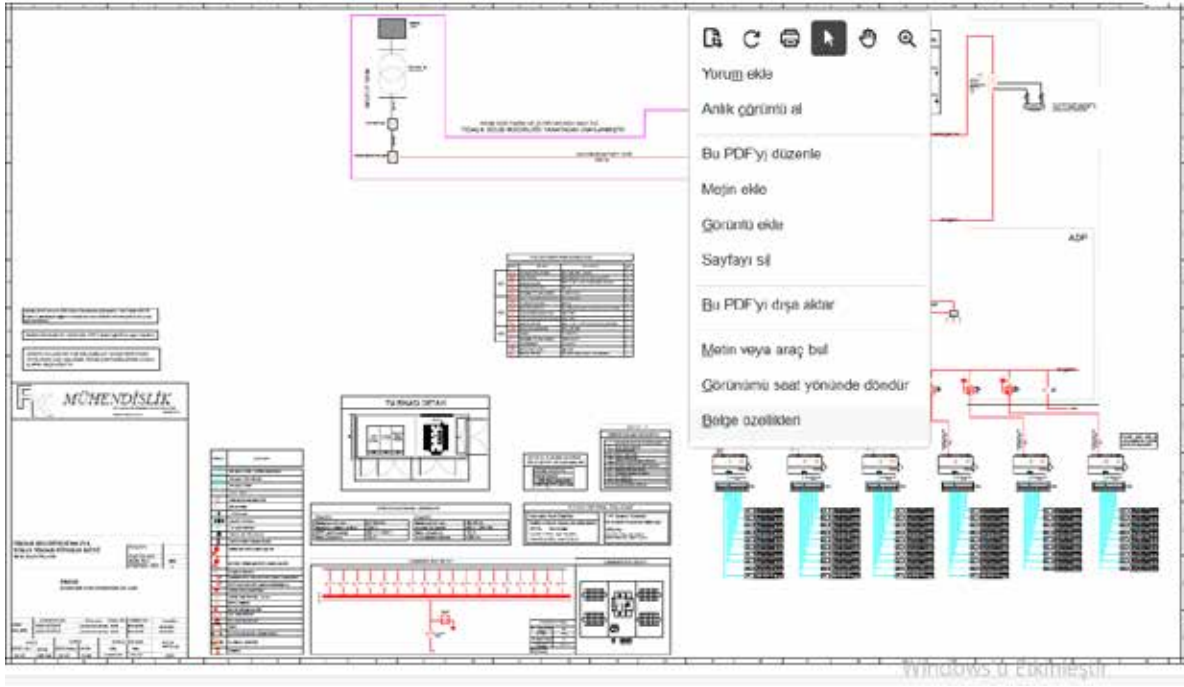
Yorum ekle

Anlık görüntü al

Bu PDF'yi düzenle

Metin ekle

Görüntü ekle

Sayfayı sil

Bu PDF'yi dışa aktar

Metin veya araç bul

Görünümü saat yönünde döndür

Belge özellikleri

ADP

MÜHENDİSLİK

TOPLAMA ODASI

TOPLAMA ODASI

Windows'u Etkinleştir